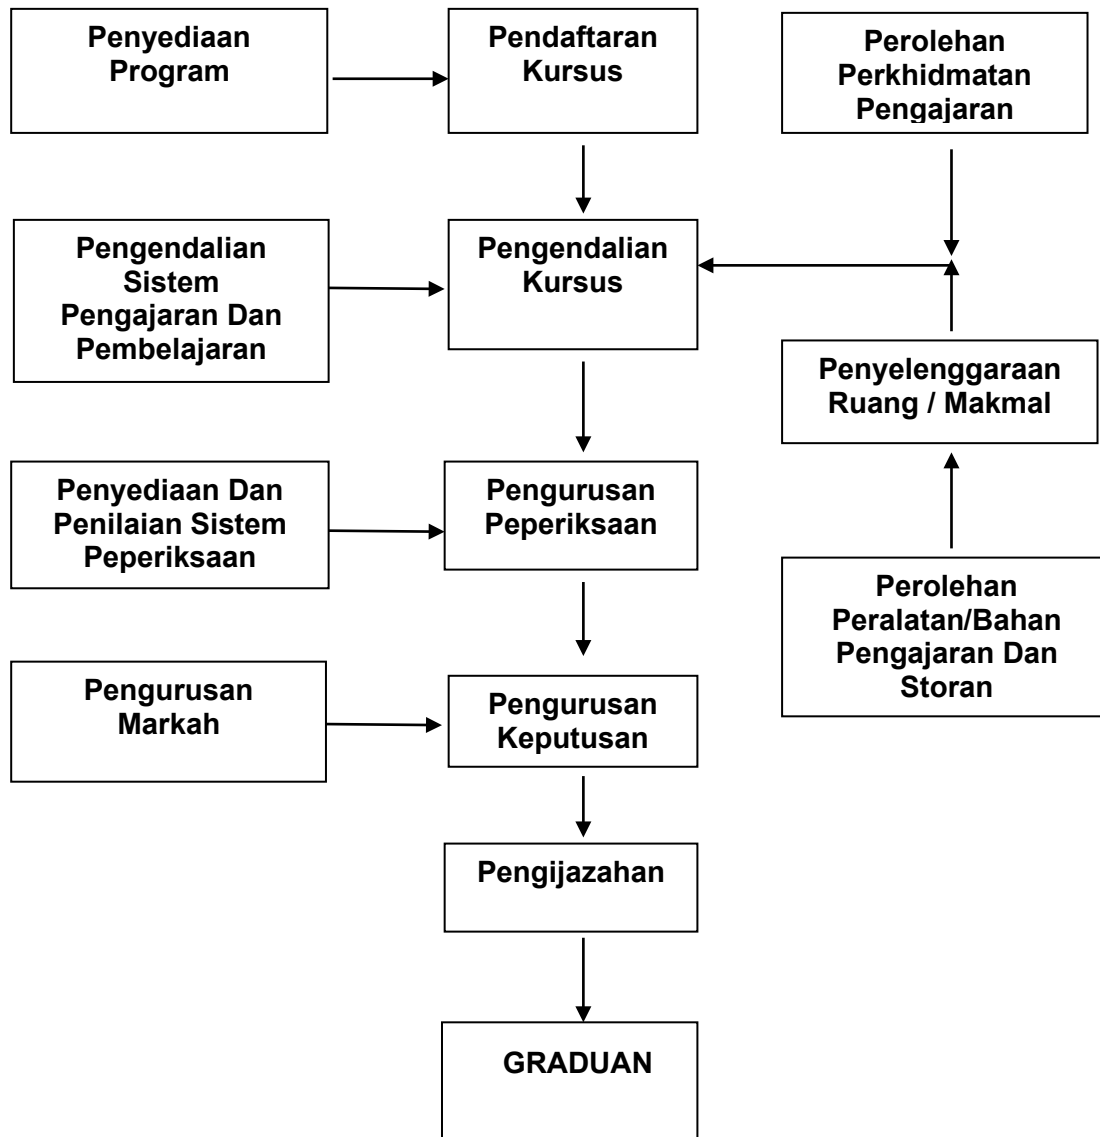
Penyediaan Program

Pendaftaran Kursus

Perolehan Perkhidmatan Pengajaran

Pengendalian Sistem Pengajaran Dan Pembelajaran

Pengendalian Kursus

Penyelenggaraan Ruang / Makmal

Penyediaan Dan Penilaian Sistem Peperiksaan

Pengurusan Peperiksaan

Perolehan Peralatan/Bahan Pengajaran Dan Storan

Pengurusan Markah

Pengurusan Keputusan

Pengijazahan

GRADUAN